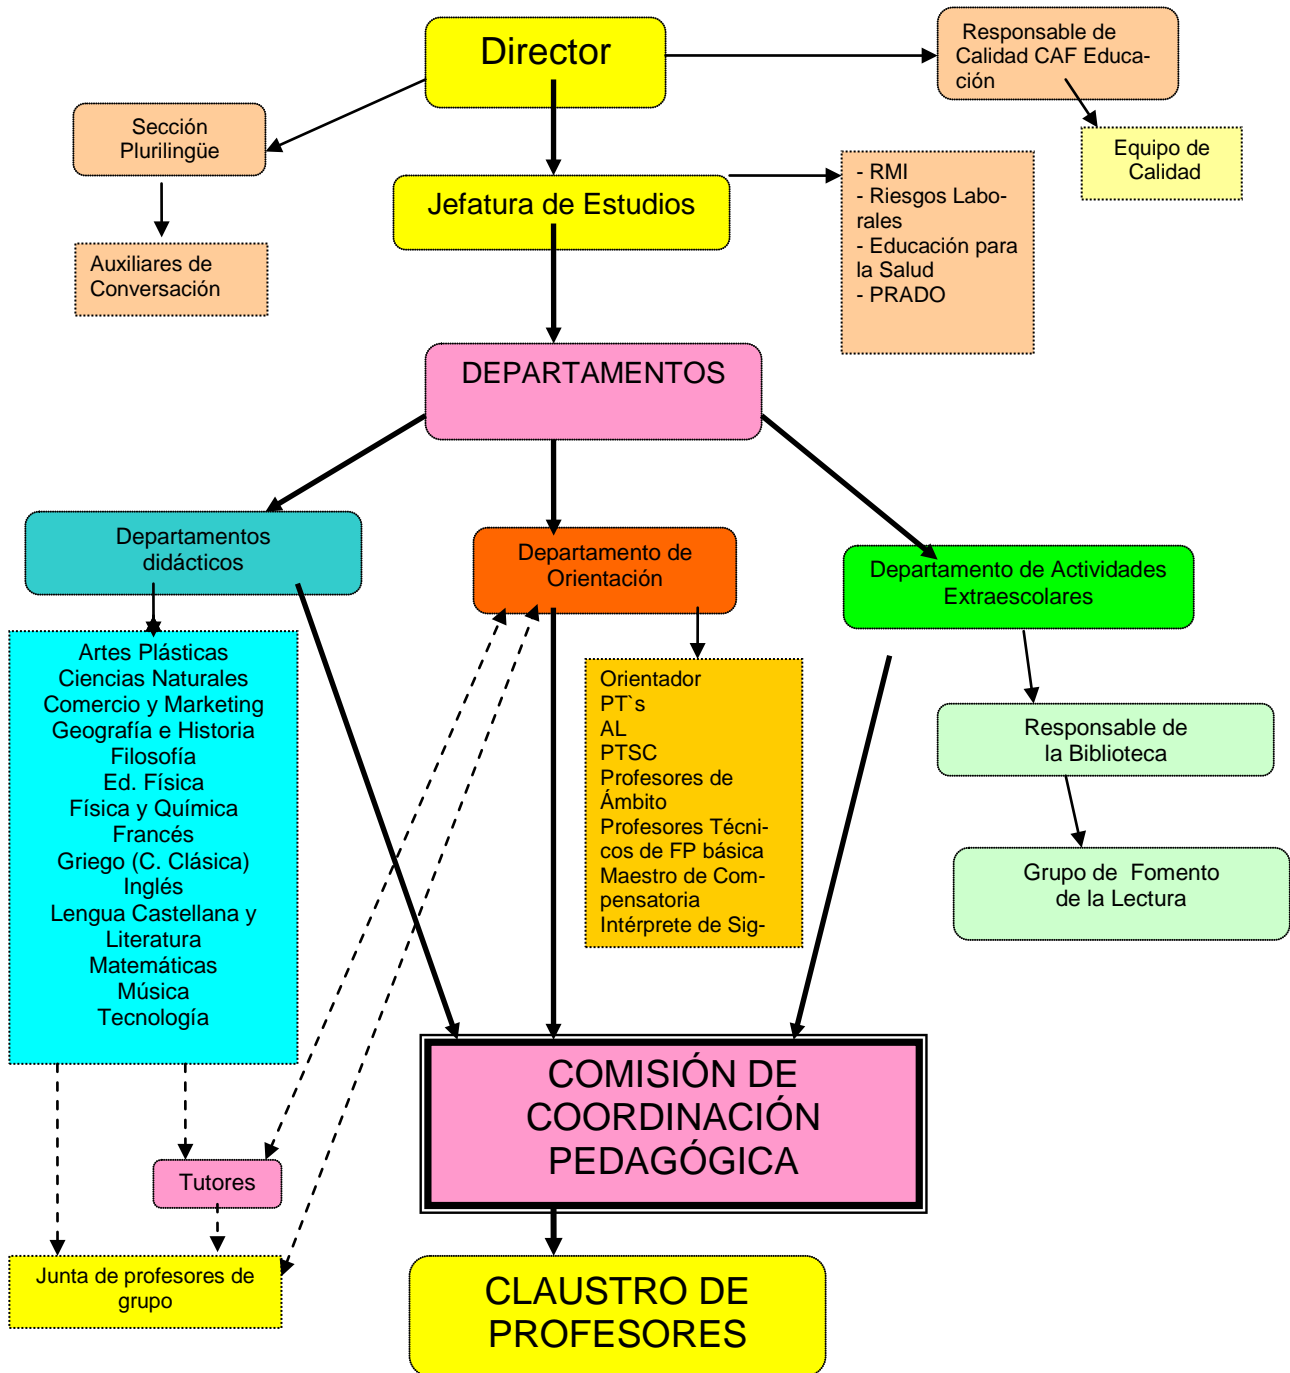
Director

Responsable de Calidad CAF Educación

Equipo de Calidad

Sección Plurilingüe

Auxiliares de Conversación

Jefatura de Estudios

- RMI
- Riesgos Laborales
- Educación para la Salud
- PRADO

DEPARTAMENTOS

Departamentos didácticos

Departamento de Orientación

Departamento de Actividades Extraescolares

Artes Plásticas
Ciencias Naturales
Comercio y Marketing
Geografía e Historia
Filosofía
Ed. Física
Física y Química
Francés
Griego (C. Clásica)
Inglés
Lengua Castellana y Literatura
Matemáticas
Música
Tecnología

Orientador
PT`s
AL
PTSC
Profesores de Ámbito
Profesores Técnicos de FP básica
Maestro de Compensatoria
Intérprete de Sig-

Responsable de la Biblioteca

Grupo de Fomento de la Lectura

COMISIÓN DE COORDINACIÓN PEDAGÓGICA

Tutores

Junta de profesores de grupo

CLAUSTRO DE PROFESORES